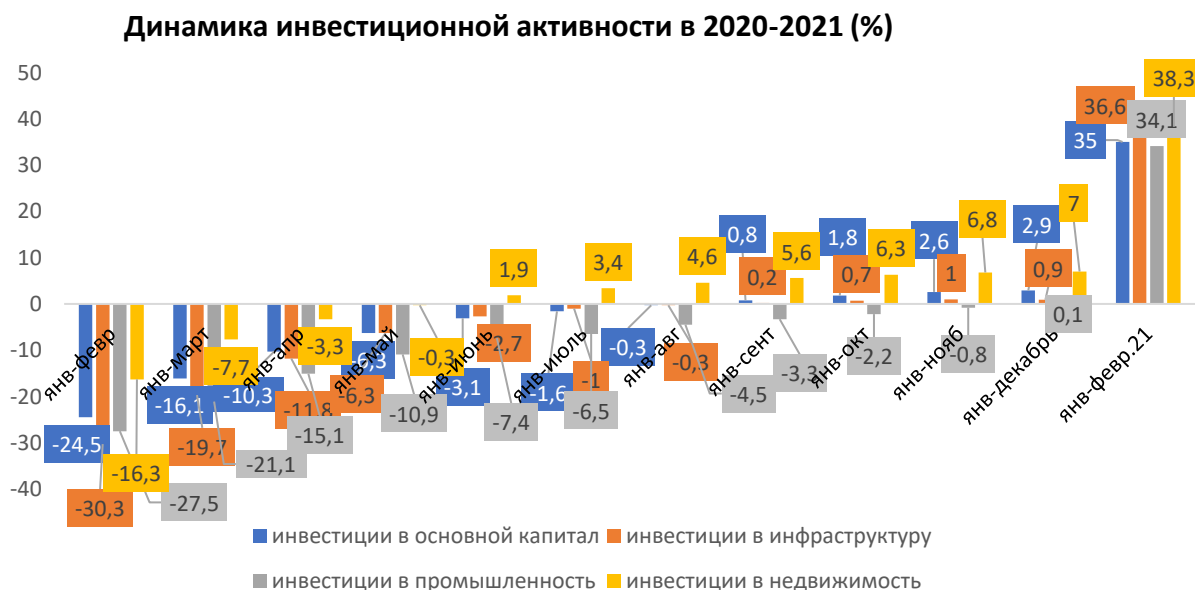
Динамика инвестиционной активности в 2020-2021 (%)

50
40
30
20
10
0
-10
-20
-30
-40

янв-февр
янв-март
янв-апр
янв-май
янв-июнь
янв-июль
янв-авг
янв-сент
янв-окт
янв-нояб
янв-декабрь
янв-февр.21

-24,5
-30,3
-27,5
-16,3
-16,1
-19,7
-21,1
-7,7
-10,3
-11,8
-15,1
-3,3
-6,3
-6,3
-10,9
-0,3
-3,1
-2,7
-7,4
1,9
-1,6
-1
-6,5
3,4
-0,3
-0,3
4,6
0,8
0,2
-4,5
-3,3
5,6
1,8
0,7
-2,2
6,3
2,6
1
-0,8
6,8
2,9
0,9
0,1
7
35
36,6
34,1
38,3

инвестиции в основной капитал
инвестиции в инфраструктуру
инвестиции в промышленность
инвестиции в недвижимость